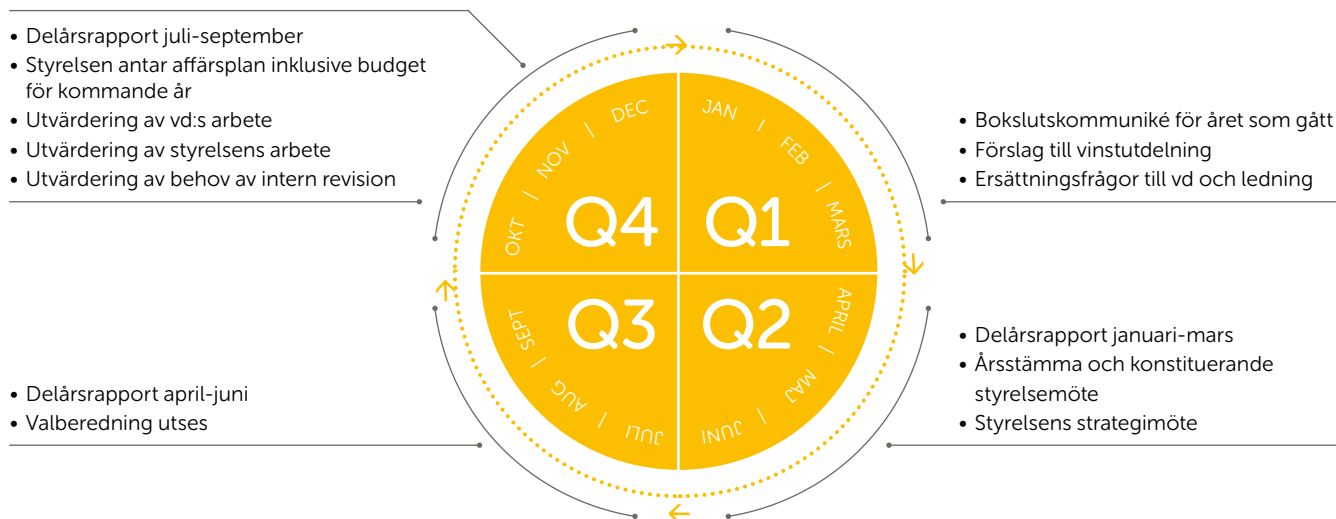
• Delårsrapport juli-september
• Styrelsen antar affärsplan inklusive budget för kommande år
• Utvärdering av vd:s arbete
• Utvärdering av styrelsens arbete
• Utvärdering av behov av intern revision

• Bokslutskommuniké för året som gått
• Förslag till vinstutdelning
• Ersättningsfrågor till vd och ledning

DEC | NOV | OKT
Q4

JAN | FEB | MARS
Q1

SEPT | AUG | JULI
Q3

APRIL | MAJ | JUNI
Q2

• Delårsrapport januari-mars
• Årsstämma och konstituerande styrelsemöte
• Styrelsens strategimöte

• Delårsrapport april-juni
• Valberedning utses